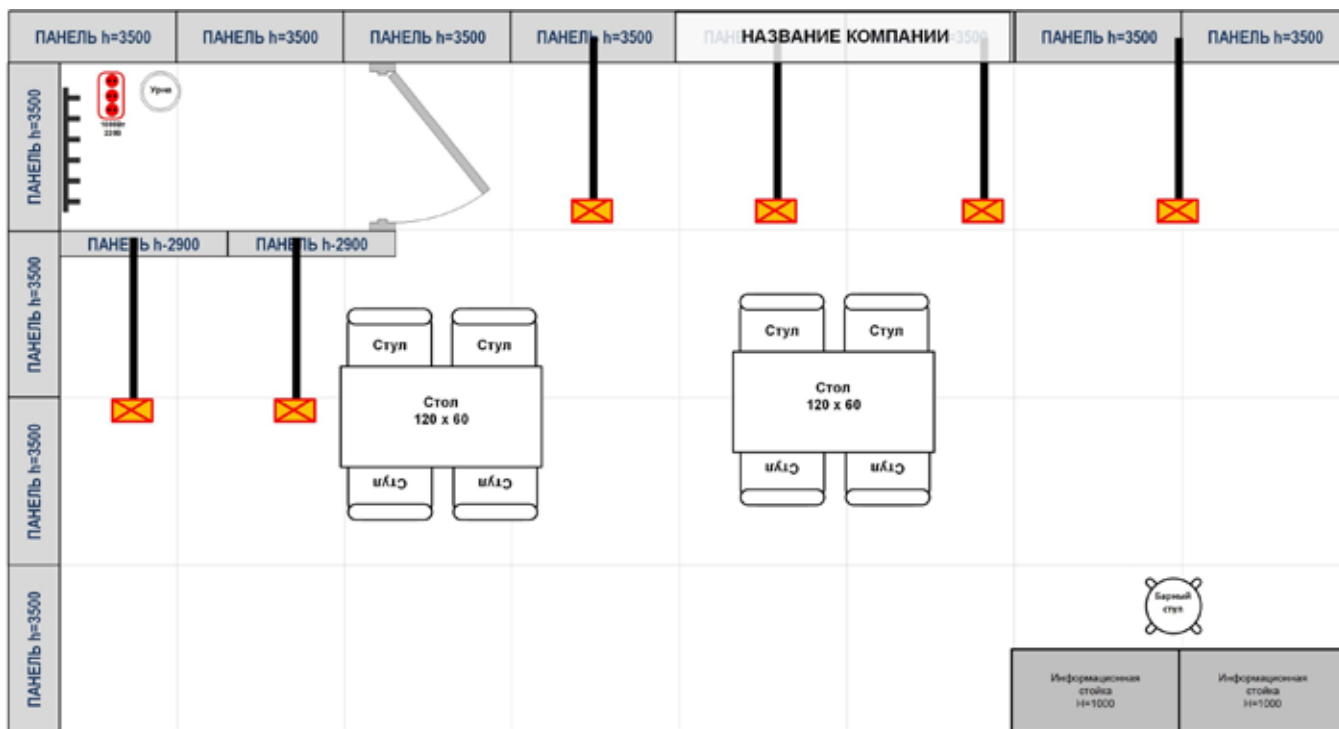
ПАНЕЛЬ h=3500
ПАНЕЛЬ h=3500
ПАНЕЛЬ h=3500
ПАНЕЛЬ h=3500
НАЗВАНИЕ КОМПАНИИ
ПАНЕЛЬ h=3500
ПАНЕЛЬ h=3500

ПАНЕЛЬ h=3500
ПАНЕЛЬ h=3500
ПАНЕЛЬ h=3500
ПАНЕЛЬ h=3500

Урна
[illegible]

ПАНЕЛЬ h-2900
ПАНЕЛЬ h-2900

Стул
Стул
Стол
120 x 60
Стул
Стул

Стул
Стул
Стол
120 x 60
Стул
Стул

Барный стул

Информационная стойка H=1000
Информационная стойка H=1000